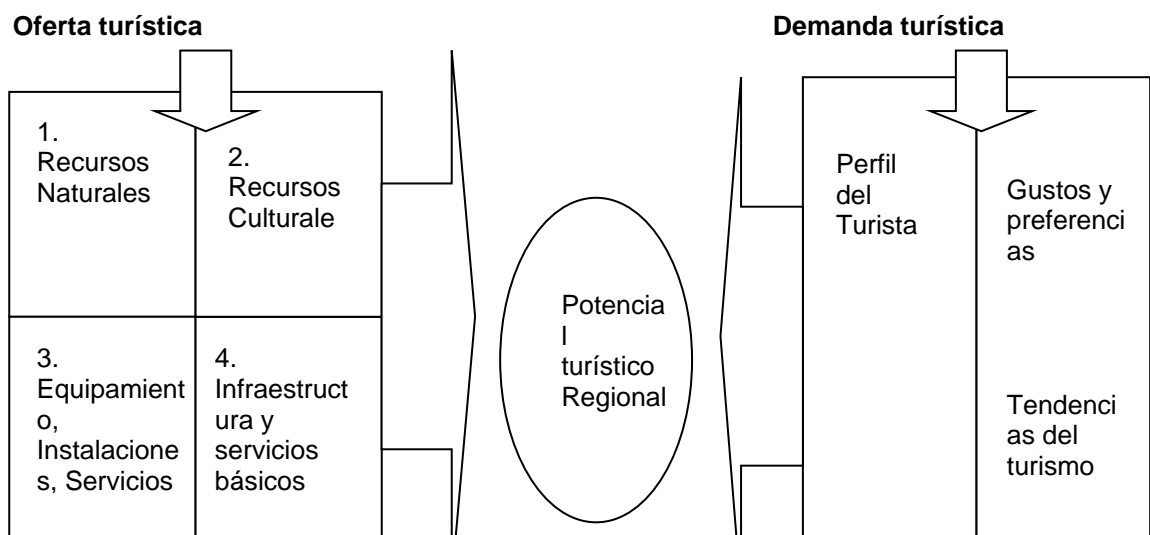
Oferta turística

Demanda turística

1. Recursos Naturales

2. Recursos Culturale

3. Equipamiento, Instalaciones, Servicios

4. Infraestructura y servicios básicos

Potencial turístico Regional

Perfil del Turista

Gustos y preferencias

Tendencias del turismo